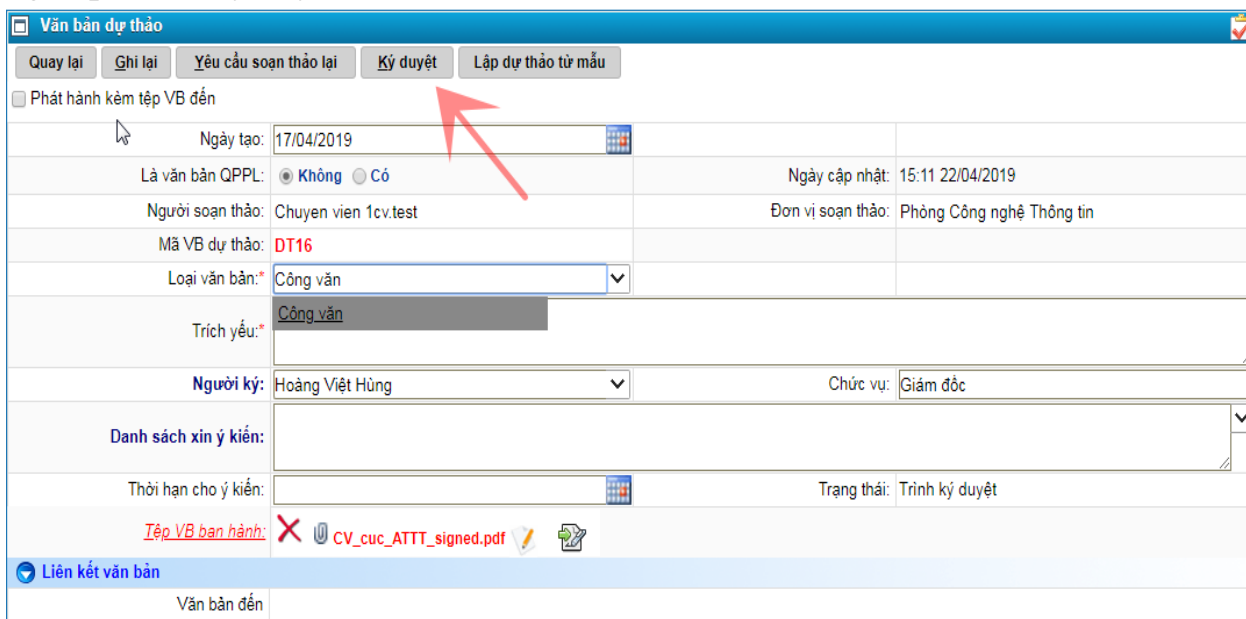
Văn bản dự thảo

Quay lại | Ghi lại | Yêu cầu soạn thảo lại | Ký duyệt | Lập dự thảo từ mẫu

Phát hành kèm tệp VB đến

| | | | |
|---|---|---|---|
| Ngày tạo: | 17/04/2019 | | |
| Là văn bản QPPL: | Không Có | Ngày cập nhật: | 15:11 22/04/2019 |
| Người soạn thảo: | Chuyen vien 1cv.test | Đơn vị soạn thảo: | Phòng Công nghệ Thông tin |
| Mã VB dự thảo: | DT16 | | |
| Loại văn bản:* | Công văn | | |
| Trích yếu:* | Công văn | | |
| Người ký: | Hoàng Việt Hùng | Chức vụ: | Giám đốc |
| Danh sách xin ý kiến: | | | |
| Thời hạn cho ý kiến: | | Trạng thái: | Trình ký duyệt |
| Tệp VB ban hành: | CV_cuc_ATTT_signed.pdf | | |

Liên kết văn bản

Văn bản đến